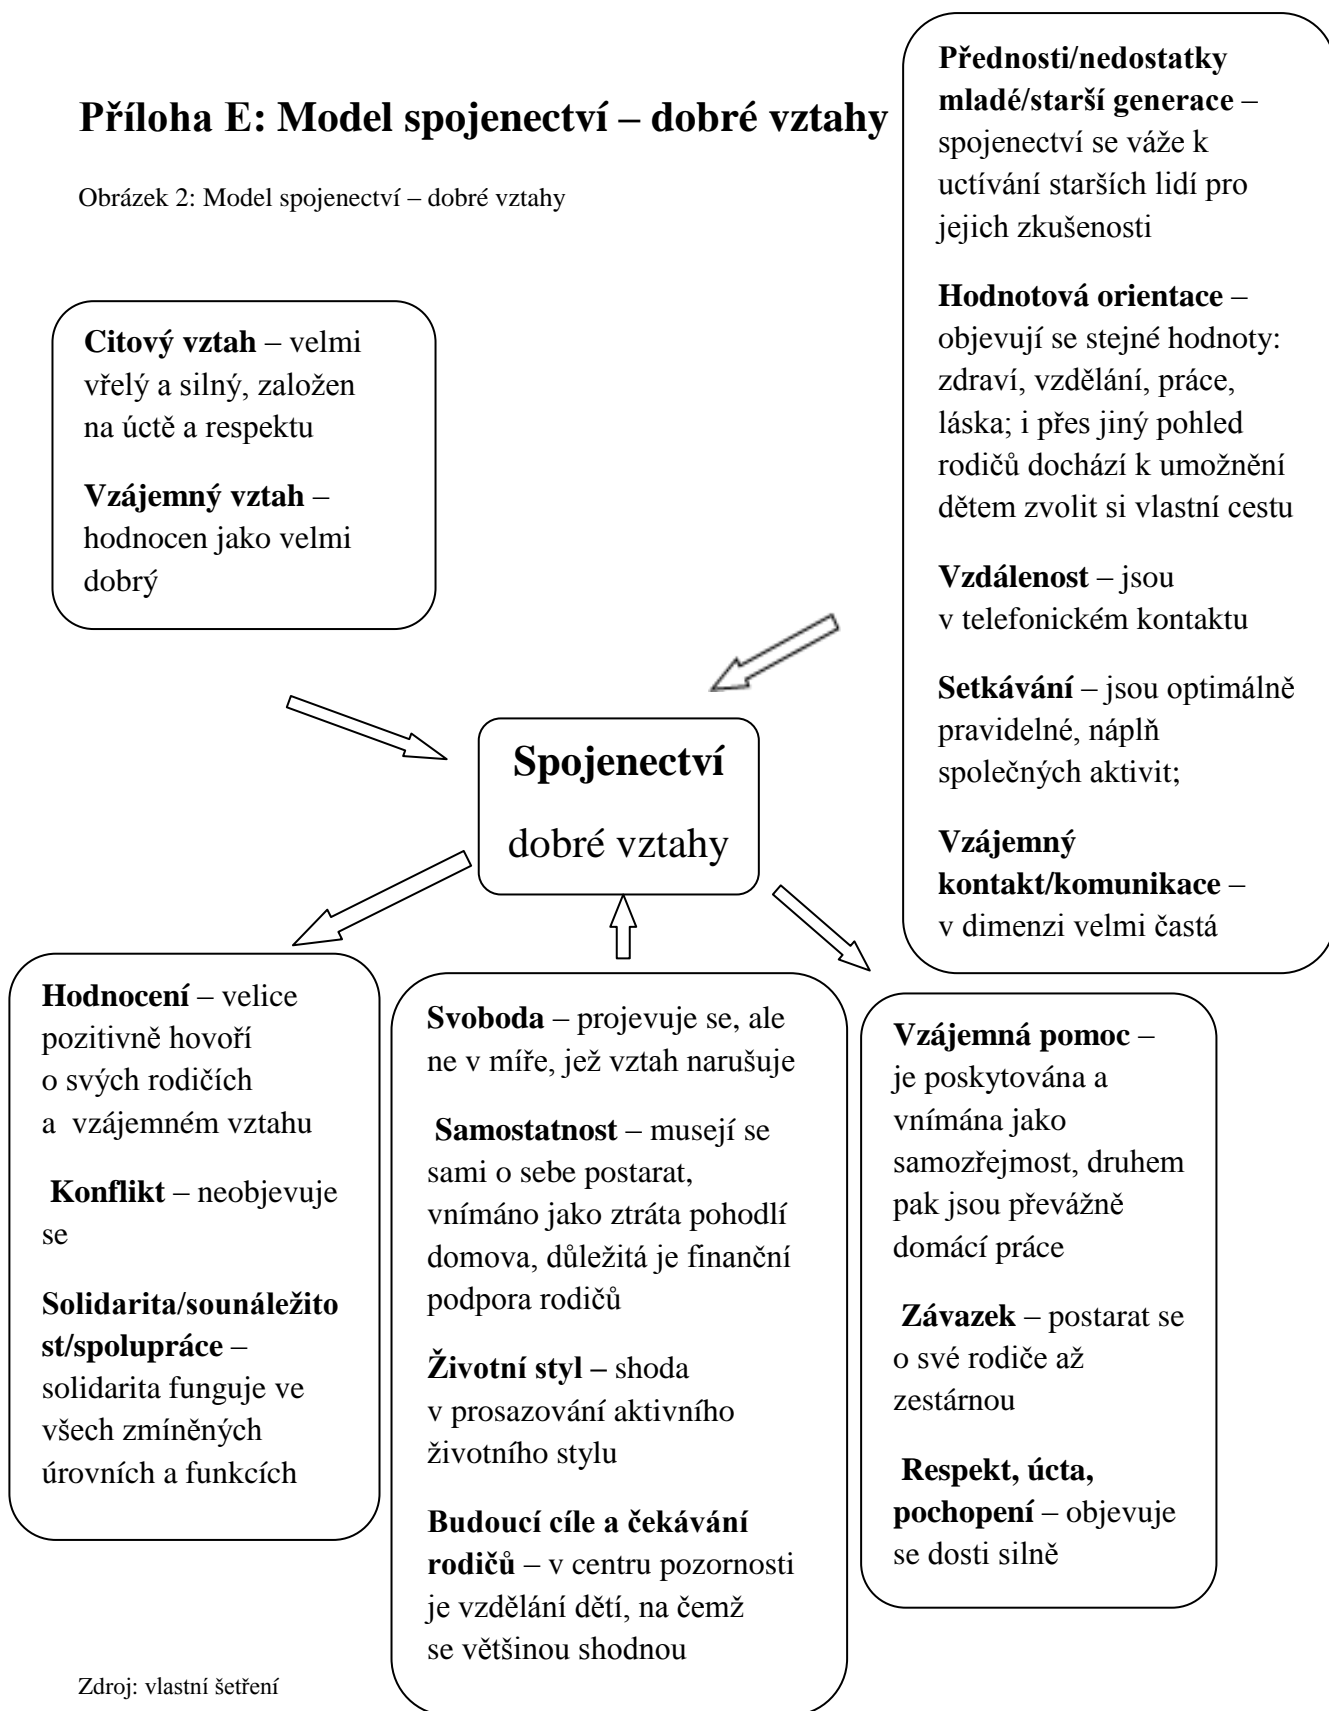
**Příloha E: Model spojenectví – dobré vztahy**

Obrázek 2: Model spojenectví – dobré vztahy

**Přednosti/nedostatky mladé/starší generace** – spojenectví se váže k uctívání starších lidí pro jejich zkušenosti

**Hodnotová orientace** – objevují se stejné hodnoty: zdraví, vzdělání, práce, láska; i přes jiný pohled rodičů dochází k umožnění dětem zvolit si vlastní cestu

**Vzdálenost** – jsou v telefonickém kontaktu

**Setkávání** – jsou optimálně pravidelné, náplň společných aktivit;

**Vzájemný kontakt/komunikace** – v dimenzi velmi častá

**Citový vztah** – velmi vřelý a silný, založen na úctě a respektu

**Vzájemný vztah** – hodnocen jako velmi dobrý

**Spojenectví**

dobré vztahy

**Hodnocení** – velice pozitivně hovoří o svých rodičích a vzájemném vztahu

**Konflikt** – neobjevuje se

**Solidarita/sounáležitost/spolupráce** – solidarita funguje ve všech zmíněných úrovních a funkcích

**Svoboda** – projevuje se, ale ne v míře, jež vztah narušuje

**Samostatnost** – musejí se sami o sebe postarat, vnímáno jako ztráta pohodlí domova, důležitá je finanční podpora rodičů

**Životní styl –** shoda v prosazování aktivního životního stylu

**Budoucí cíle a čekávání rodičů** – v centru pozornosti je vzdělání dětí, na čemž se většinou shodnou

**Vzájemná pomoc** – je poskytována a vnímána jako samozřejmost, druhem pak jsou převážně domácí práce

**Závazek** – postarat se o své rodiče až zestárnou

**Respekt, úcta, pochopení** – objevuje se dosti silně

Zdroj: vlastní šetření